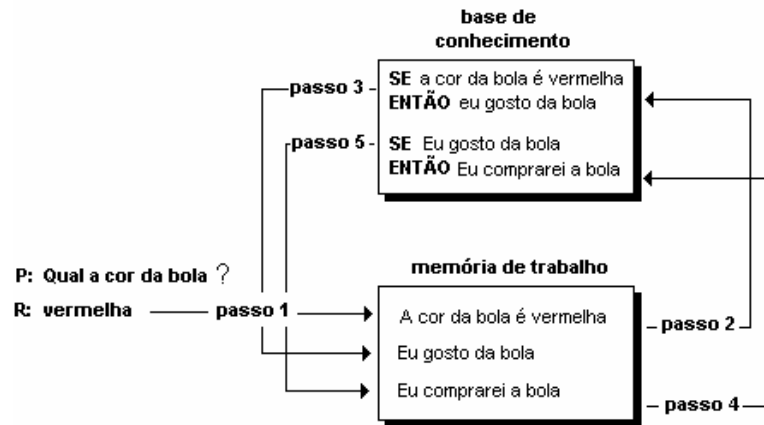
base de conhecimento

passo 3 - SE a cor da bola é vermelha
ENTÃO eu gosto da bola

passo 5 - SE Eu gosto da bola
ENTÃO Eu comprarei a bola

P: Qual a cor da bola ?

R: vermelha — passo 1

memória de trabalho

A cor da bola é vermelha

Eu gosto da bola

Eu comprarei a bola

passo 2

passo 4